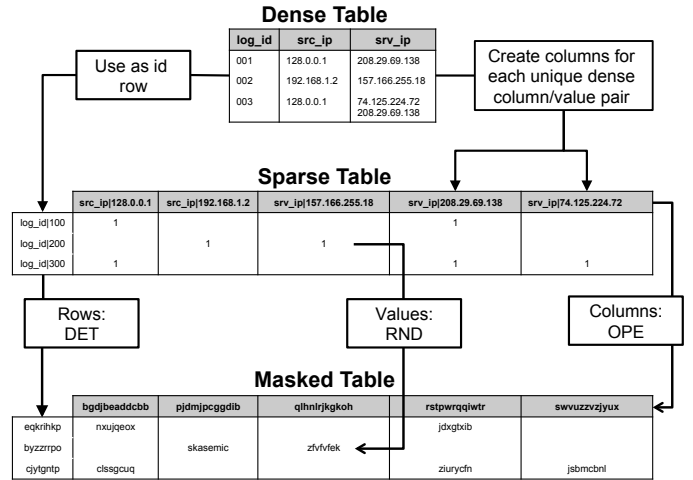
Dense Table

| log_id | src_ip | srv_ip |
|---|---|---|
| 001 | 128.0.0.1 | 208.29.69.138 |
| 002 | 192.168.1.2 | 157.166.255.18 |
| 003 | 128.0.0.1 | 74.125.224.72 208.29.69.138 |

Use as id row

Create columns for each unique dense column/value pair

Sparse Table

| | src_ip\|128.0.0.1 | src_ip\|192.168.1.2 | srv_ip\|157.166.255.18 | srv_ip\|208.29.69.138 | srv_ip\|74.125.224.72 |
|---|---|---|---|---|---|
| log_id\|100 | 1 | | | 1 | |
| log_id\|200 | | 1 | 1 | | |
| log_id\|300 | 1 | | | 1 | 1 |

Rows: DET

Values: RND

Columns: OPE

Masked Table

| | bgdjbeaddcbb | pjdmjpcggdib | qlhnlrjkgkoh | rstpwrqqiwtr | swvuzzvzjyux |
|---|---|---|---|---|---|
| eqkrihkp | nxujqeox | | | jdxgtxib | |
| byzzrrpo | | skasemic | zfvfvfek | | |
| cjytgntp | clssgcuq | | | ziurycfn | jsbmcbnl |